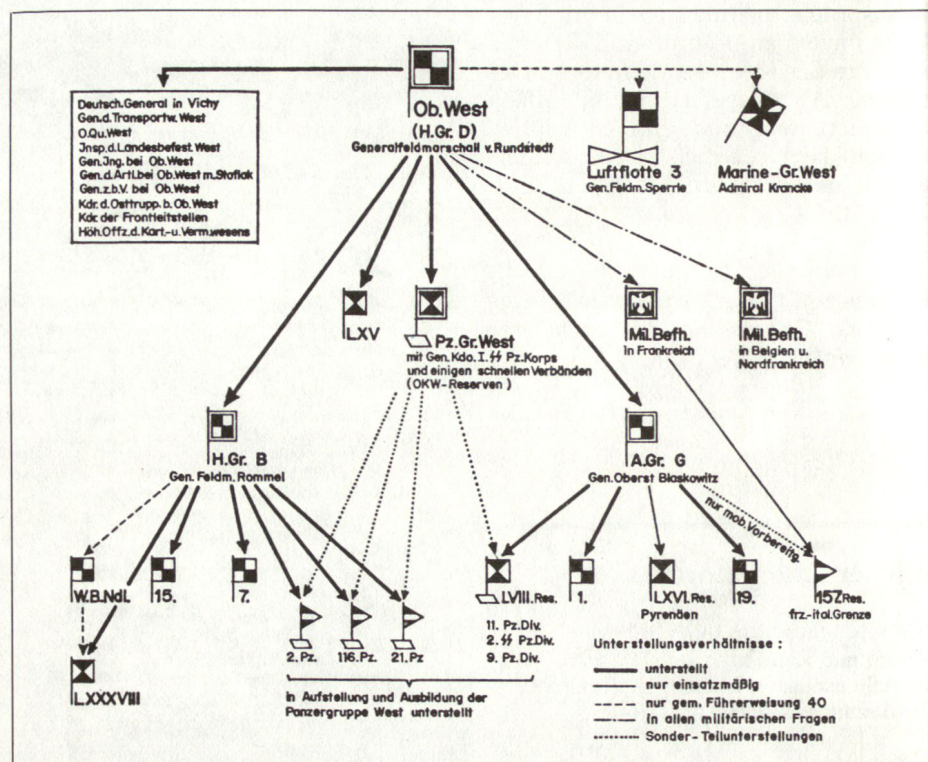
Deutsch.General in Vichy
Gen.d.Transportw.West
O.Qu.West
Jnsp.d.Landesbefest.West
Gen.Jng.bei Ob.West
Gen.d.Art.bei Ob.West m.Stoflak
Gen.z.b.V. bei Ob.West
Kdr.d.Osttrupp.b.Ob.West
Kdr.der Frontleitstellen
Höh.Offz.d.Kart.-u.Verm.wesens

Ob.West
(H.Gr. D)
Generalfeldmarschall v.Rundstedt

Luftflotte 3
Gen.Feldm.Sperrle

Marine-Gr.West
Admiral Krancke

LXV

Pz.Gr.West
mit Gen.Kdo. I. SS Pz.Korps und einigen schnellen Verbänden (OKW-Reserven)

Mil.Befh.
in Frankreich

Mil.Befh.
in Belgien u. Nordfrankreich

H.Gr. B
Gen.Feldm.Rommel

A.Gr. G
Gen.Oberst Blaskowitz

nur mob.Vorbereitg.

W.B.Ndl.
15.
7.
2.Pz.
116.Pz.
21.Pz
LVIII.Res.
11. Pz.Div.
2. SS Pz.Div.
9. Pz.Div.
1.
LXXVI.Res.
Pyrenäen
19.
157Res.
frz.-ital.Grenze

LXXXVIII

in Aufstellung und Ausbildung der Panzergruppe West unterstellt

Unterstellungsverhältnisse :
unterstellt
nur einsatzmäßig
nur gem. Führerweisung 40
in allen militärischen Fragen
Sonder-Teilunterstellungen